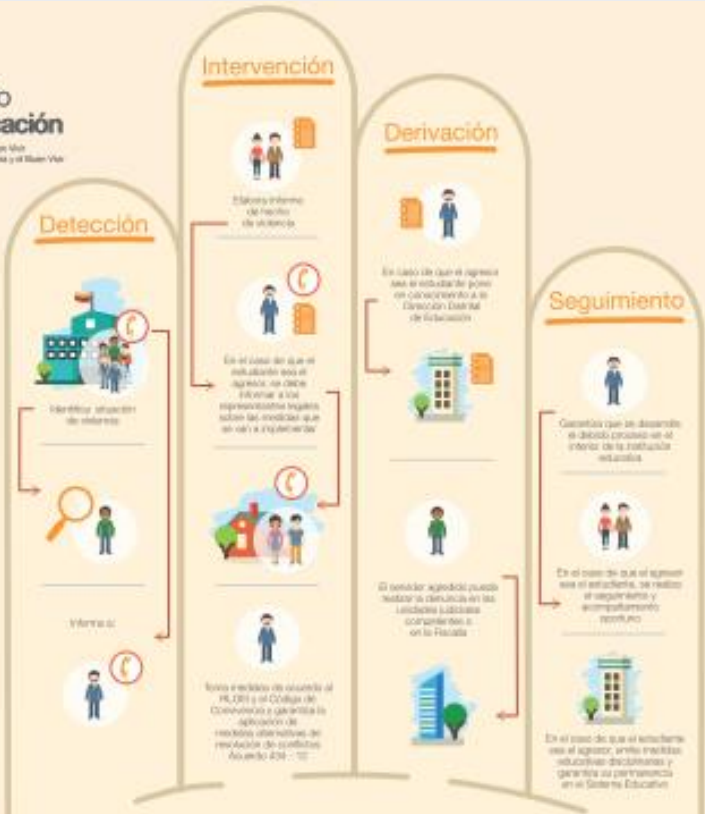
o
ación
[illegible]
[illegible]

Detección

Identifica situación de violencia

Informa a:

Intervención

Elabora informe de hecho de violencia

En el caso de que el educador sea el agresor, se debe informar a los representantes legales sobre las medidas que se van a implementar

Toma medidas de acuerdo al RLOEI y el Código de Convivencia y garantiza la aplicación de medidas alternativas de resolución de conflictos Acuerdo 434 - 12

Derivación

En caso de que el agresor sea el educador pone en conocimiento a la Dirección Distrital de Educación

El servidor agredido puede realizar la denuncia en las Unidades Judiciales competentes o en la Fiscalía

Seguimiento

Garantiza que se desarrolle el debido proceso en el interior de la institución educativa

En el caso de que el agresor sea el estudiante, se realiza el seguimiento y acompañamiento oportuno

En el caso de que el estudiante sea el agresor, emite medidas educativas disciplinarias y garantiza su permanencia en el Sistema Educativo